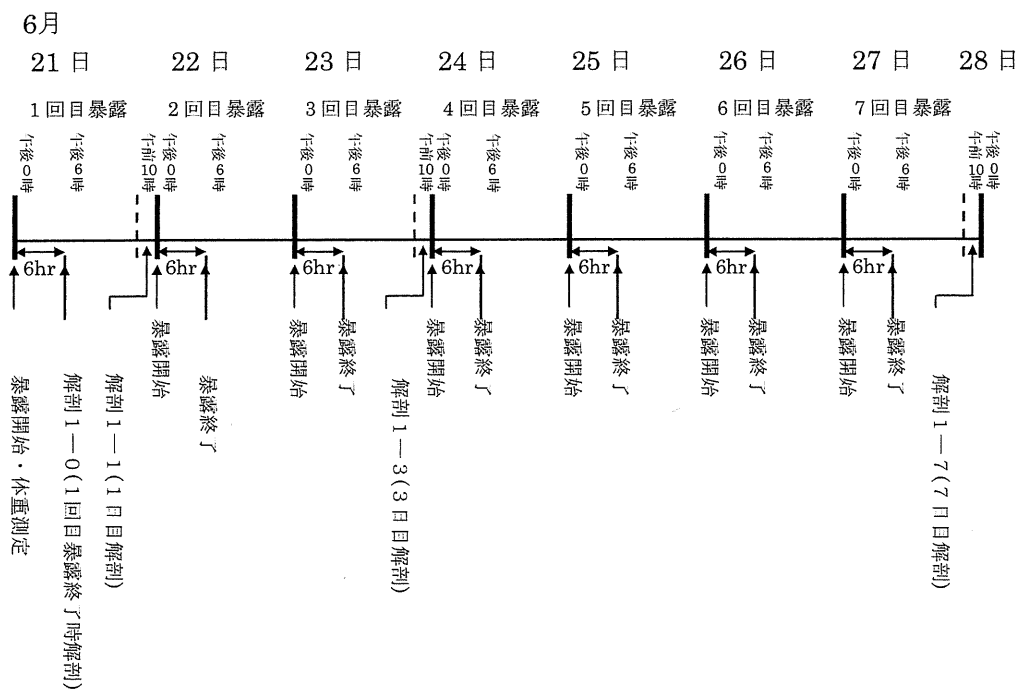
6月

21 日　22 日　23 日　24 日　25 日　26 日　27 日　28 日

1回目暴露　2回目暴露　3回目暴露　4回目暴露　5回目暴露　6回目暴露　7回目暴露

午後0時　午後6時　午前10時　午後0時　午後6時　午後0時　午後6時　午前10時　午後0時　午後6時　午後0時　午後6時　午後0時　午後6時　午後0時　午後6時　午前10時　午後0時

6hr　6hr　6hr　6hr　6hr　6hr　6hr

暴露開始・体重測定

解剖1－0(1回目暴露終了時解剖)

解剖1－1(1日目解剖)

暴露開始

暴露終了

暴露開始

暴露終了

解剖1－3(3日目解剖)

暴露開始

暴露終了

暴露開始

暴露終了

暴露開始

暴露終了

暴露開始

暴露終了

解剖1－7(7日目解剖)